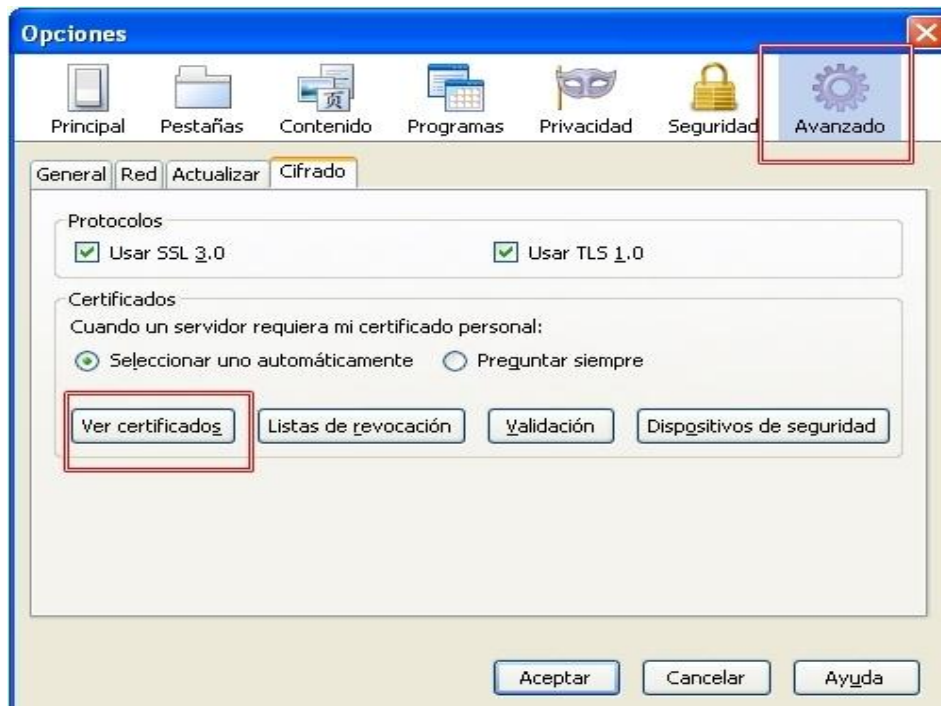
Opciones

Principal Pestañas Contenido Programas Privacidad Seguridad Avanzado

General Red Actualizar Cifrado

Protocolos
Usar SSL 3.0
Usar TLS 1.0

Certificados
Cuando un servidor requiera mi certificado personal:
Seleccionar uno automáticamente
Preguntar siempre

Ver certificados
Listas de revocación
Validación
Dispositivos de seguridad

Aceptar
Cancelar
Ayuda